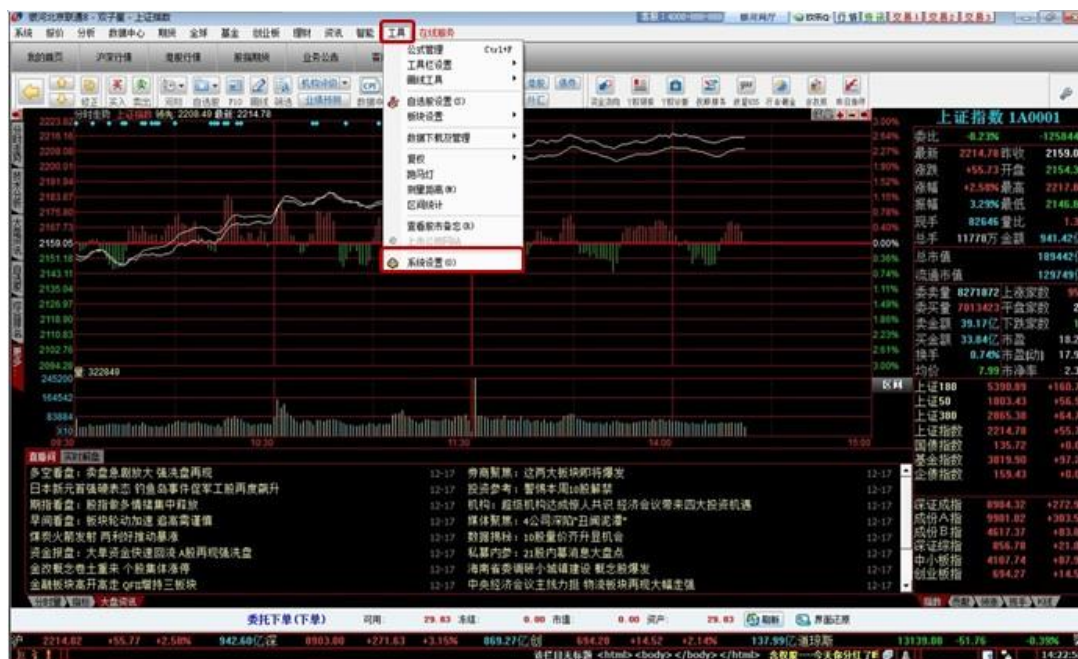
银河证券联通版 - 双子星 - 上证指数

系统 报价 分析 数据中心 期货 全球 基金 创业板 理财 资讯 智能 工具 在线服务

我的首页 沪深行情 港股行情 股指期货 业务公告

公式管理 Ctrl+F
工具栏设置
画线工具
自选股设置
板块设置
数据下载及管理
复权
跑马灯
测量距离
区间统计
查看股市备忘
系统设置

上证指数 1A0001

委比 -8.23% -125844
最新 2214.78 昨收 2159.0
涨跌 +55.73 开盘 2154.3
涨幅 +2.58% 最高 2217.0
振幅 3.29% 最低 2146.8
现手 82646 量比 1.3
总手 11770万 金额 941.42亿
总市值 189442
流通市值 129749
委卖量 8271872 上涨家数
委买量 7013423 平盘家数
卖金额 39.17亿 下跌家数
买金额 33.84亿 市盈 18.2
换手 0.74% 市盈(动) 17.9
均价 7.99 市净率 2.3

2223.62 2218.16 2208.08 2200.01 2191.94 2183.87 2175.80 2167.73 2159.05 2151.58 2143.11 2135.04 2126.97 2118.90 2110.83 2102.76 2094.28

2.90% 2.64% 2.27% 1.90% 1.52% 1.15% 0.78% 0.40% 0.00% 0.36% 0.74% 1.11% 1.49% 1.86% 2.23% 2.61% 3.00%

245200 164542 83884
09:30 10:30 11:30 14:00 15:00

上证180 5390.89 +160.7
上证50 1803.43 +56.5
上证380 2865.38 +64.3
上证指数 2214.78 +55.7
国债指数 135.72 +0.0
基金指数 3819.90 +97.2
企债指数 159.43 +0.0
深证成指 8984.32 +272.9
成份A指 9981.82 +303.5
成份B指 4617.37 +83.8
深证综指 856.78 +23.8
中小板指 4107.74 +87.9
创业板指 694.27 +14.5

直播间 实时解盘
多空看盘：类盘急剧放大 强洗盘再现 12-17
日本新元首强硬表态 钓鱼岛事件促军工股再度飙升 12-17
期指看盘：股指创多领猛集中释放 12-17
早间看盘：板块轮动加速 追高需谨慎 12-17
煤炭火箭发射 两利好推动暴涨 12-17
资金探盘：大单资金快速回流 A股再现强洗盘 12-17
金改概念卷土重来 个股集体涨停 12-17
金融板块高开高走 QFII增持三板块 12-17
券商聚焦：这两大板块即将爆发 12-17
投资参考：暂停本周10股解禁 12-17
机构：超级机构达成惊人共识 经济会议带来四大投资机遇 12-17
媒体聚焦：4公司深陷"丑闻泥潭" 12-17
数据揭秘：10股量价齐升显机会 12-17
私募内参：21股内幕消息大盘点 12-17
海南省委调研小城镇建设 概念股爆发 12-17
中央经济会议主线力挺 物流板块再现大幅走强 12-17

委托下单(下单) 可用 29.83 冻结 0.00 市值 0.00 资产 29.83 刷新 界面还原

沪 2214.82 +55.77 +2.58% 942.60亿 深 8903.80 +271.63 +3.15% 869.27亿 创 694.28 +14.52 +2.14% 137.99亿 道琼斯 13139.08 -51.76 -0.39%